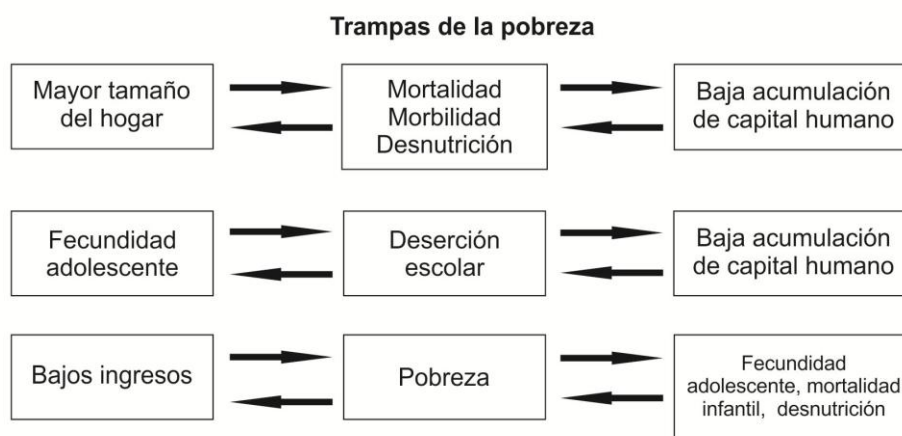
Trampas de la pobreza

Mayor tamaño del hogar

Mortalidad
Morbilidad
Desnutrición

Baja acumulación de capital humano

Fecundidad adolescente

Deserción escolar

Baja acumulación de capital humano

Bajos ingresos

Pobreza

Fecundidad adolescente, mortalidad infantil, desnutrición